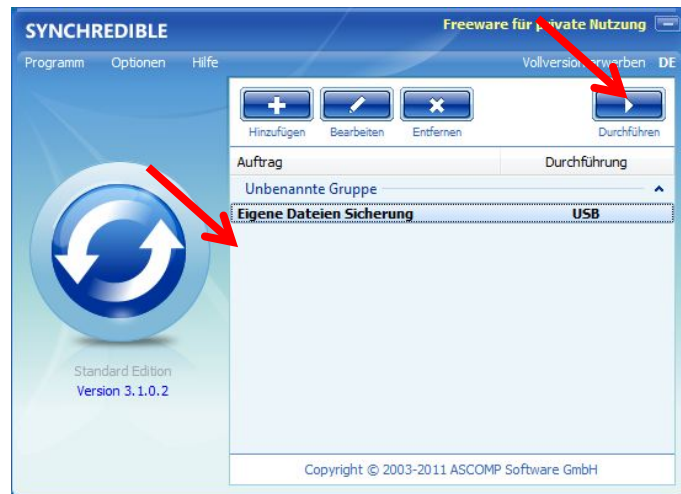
SYNCHREDIBLE

Freeware für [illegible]vate Nutzung

Programm Optionen Hilfe

Vollversion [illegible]rwerben DE

Hinzufügen Bearbeiten Entfernen Durchführen

| Auftrag | Durchführung |
|---|---|
| Unbenannte Gruppe | |
| Eigene Dateien Sicherung | USB |

Standard Edition
Version 3.1.0.2

Copyright © 2003-2011 ASCOMP Software GmbH